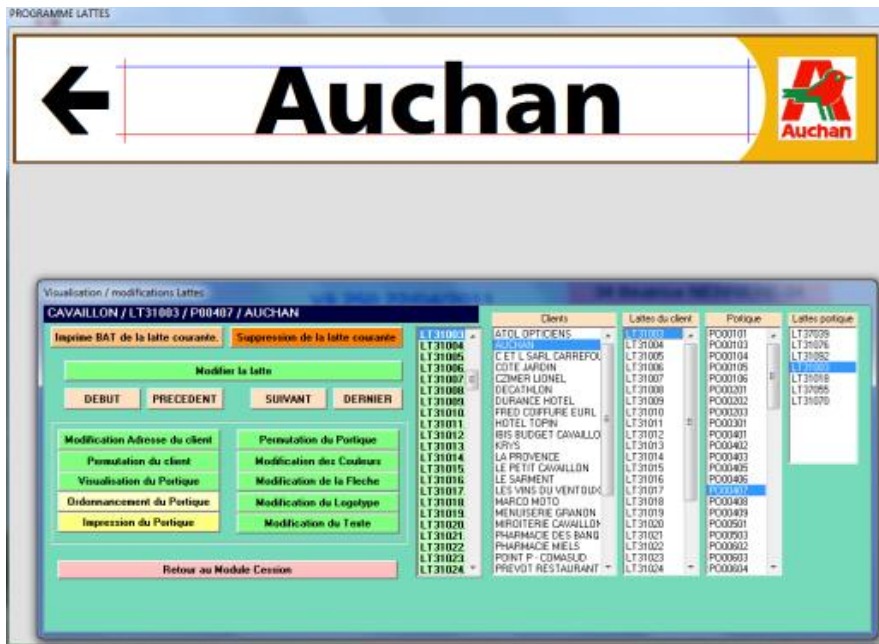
PROGRAMME LATTES

← Auchan

Auchan

Visualisation / modifications Lattes

CAVAILLON / LT31003 / P00407 / AUCHAN

Imprime BAT de la latte courante.

Suppression de la latte courante

Modifier la latte

DEBUT

PRECEDENT

SUIVANT

DERNIER

Modification Adresse du client

Permutation du client

Visualisation du Portique

Ordonnancement du Portique

Impression du Portique

Permutation du Portique

Modification des Couleurs

Modification de la Fleche

Modification du Logotype

Modification du Texte

Retour au Module Cession

LT31003
LT31004
LT31005
LT31006
LT31007
LT31008
LT31009
LT31010
LT31011
LT31012
LT31013
LT31014
LT31015
LT31016
LT31017
LT31018
LT31019
LT31020
LT31021
LT31022
LT31023
LT31024

Clients
ATOL OPTICIENS
AUCHAN
C E T L SARL CARREFOU
COTE JARDIN
CZIMER LIONEL
DECATHLON
DURANCE HOTEL
FRED COIFFURE EURL
HOTEL TOPIN
IBIS BUDGET CAVAILLO
KRYS
LA PROVENCE
LE PETIT CAVAILLON
LE SARMENT
LES VINS DU VENTOUX
MARCO MOTO
MENUISERIE GRANON
MIROITERIE CAVAILLON
PHARMACIE DES BANQ
PHARMACIE MIELS
POINT P - COMASUD
PREVOT RESTAURANT

Lattes du client
LT31003
LT31004
LT31005
LT31006
LT31007
LT31008
LT31009
LT31010
LT31011
LT31012
LT31013
LT31014
LT31015
LT31016
LT31017
LT31018
LT31019
LT31020
LT31021
LT31022
LT31023
LT31024

Portique
P00101
P00103
P00104
P00105
P00106
P00201
P00202
P00203
P00301
P00401
P00402
P00403
P00405
P00406
P00407
P00408
P00409
P00501
P00503
P00602
P00603
P00604

Lattes portique
LT37039
LT31076
LT31092
LT31003
LT31018
LT37055
LT31070